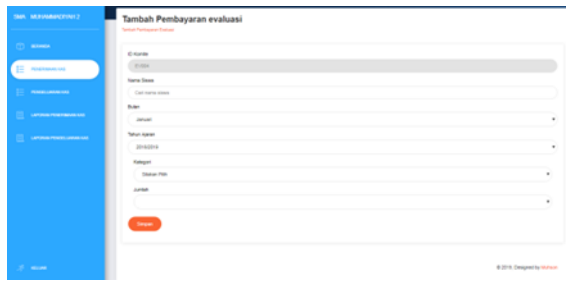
SMA MUHAMMADIYAH 2

BERANDA

PENERIMAAN KAS

PENGELUARAN KAS

LAPORAN PENERIMAAN KAS

LAPORAN PENGELUARAN KAS

KELUAR

Tambah Pembayaran evaluasi

Tambah Pembayaran Evaluasi

ID Kontrib

E-004

Nama Siswa

Cari nama siswa

Bulan

Januari

Tahun Ajaran

2018/2019

Kategori

Siswa Pilih

Jumlah

Simpan

© 2019. Designed by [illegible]